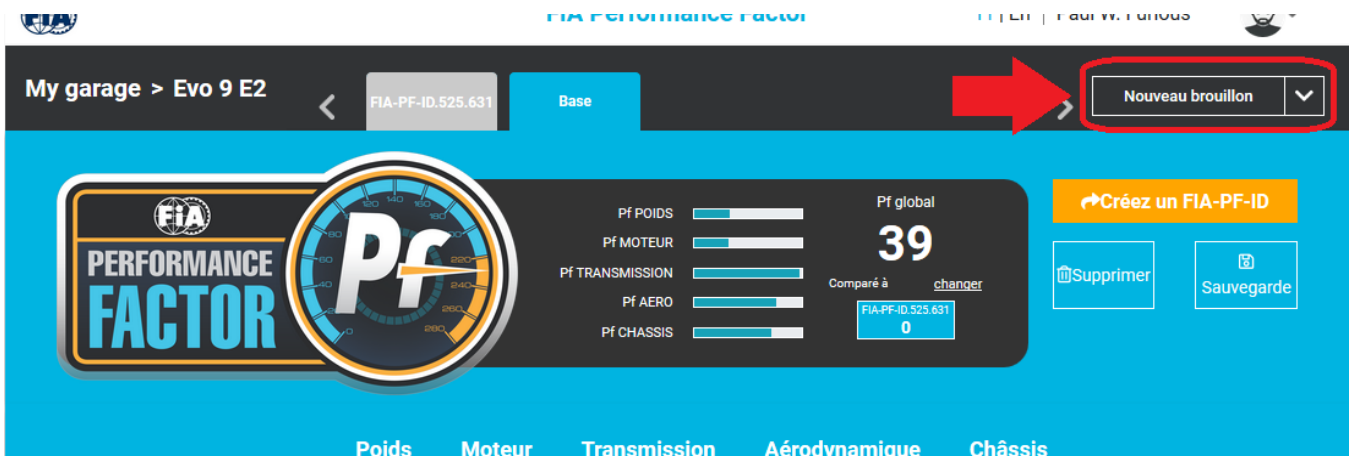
FIA Performance Factor

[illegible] | EN | Paul W. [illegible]

My garage > Evo 9 E2

FIA-PF-ID.525.631

Base

Nouveau brouillon

FIA

PERFORMANCE FACTOR

Pf

20 40 60 80 100 120 140 160 180 200 220 240 260 280

Pf POIDS

Pf MOTEUR

Pf TRANSMISSION

Pf AERO

Pf CHASSIS

Pf global

39

Comparé à changer

FIA-PF-ID.525.631
0

Créez un FIA-PF-ID

Supprimer

Sauvegarde

Poids Moteur Transmission Aérodynamique Châssis